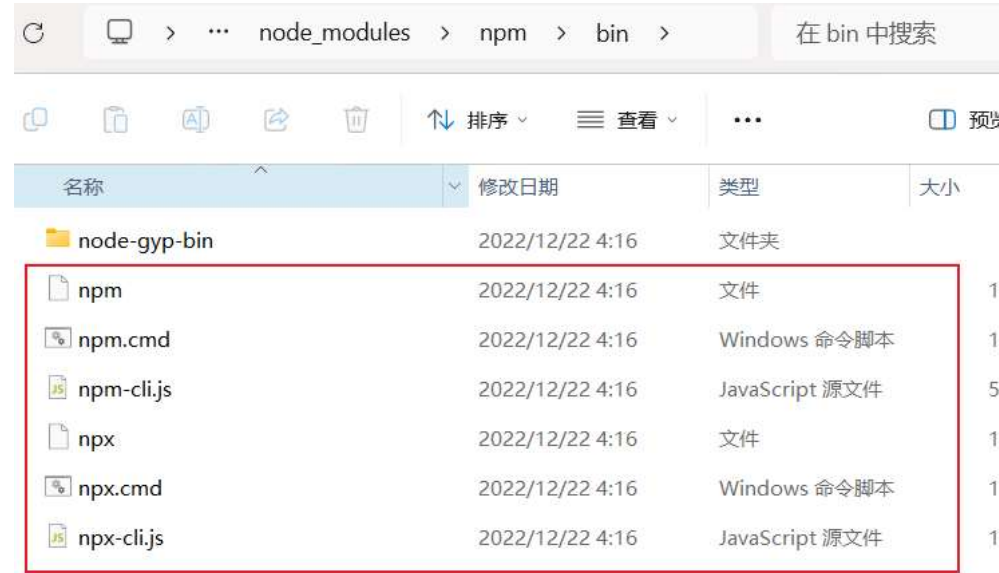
··· > node_modules > npm > bin >

在 bin 中搜索

排序 查看 ··· 预览

| 名称 | 修改日期 | 类型 | 大小 |
|---|---|---|---|
| node-gyp-bin | 2022/12/22 4:16 | 文件夹 | |
| npm | 2022/12/22 4:16 | 文件 | 1 |
| npm.cmd | 2022/12/22 4:16 | Windows 命令脚本 | 1 |
| npm-cli.js | 2022/12/22 4:16 | JavaScript 源文件 | 5 |
| npx | 2022/12/22 4:16 | 文件 | 1 |
| npx.cmd | 2022/12/22 4:16 | Windows 命令脚本 | 1 |
| npx-cli.js | 2022/12/22 4:16 | JavaScript 源文件 | 1 |